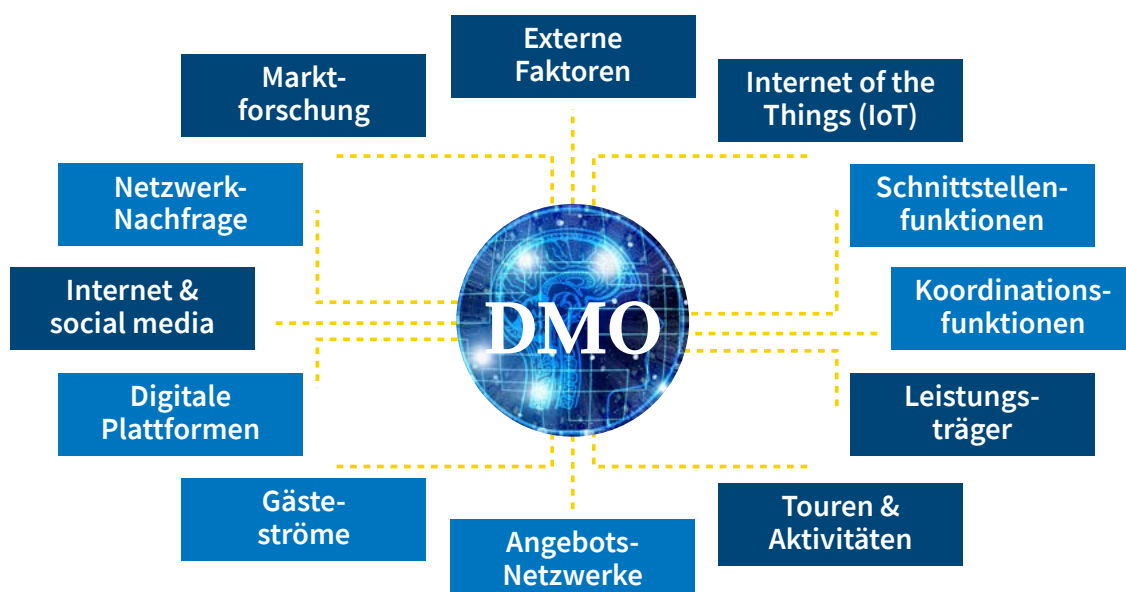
Externe Faktoren

Markt-forschung

Internet of the Things (IoT)

Netzwerk-Nachfrage

Schnittstellen-funktionen

Internet & social media

DMO

Koordinations-funktionen

Digitale Plattformen

Leistungs-träger

Gäste-ströme

Touren & Aktivitäten

Angebots-Netzwerke